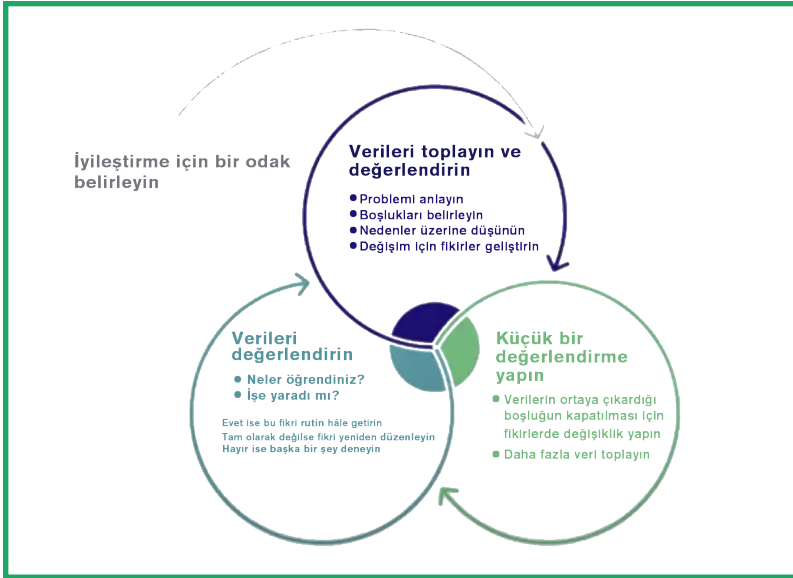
İyileştirme için bir odak belirleyin

Verileri toplayın ve değerlendirin

- Problemi anlayın
- Boşlukları belirleyin
- Nedenler üzerine düşünün
- Değişim için fikirler geliştirin

Küçük bir değerlendirme yapın

- Verilerin ortaya çıkardığı boşluğun kapatılması için fikirlerde değişiklik yapın
- Daha fazla veri toplayın

Verileri değerlendirin

- Neler öğrendiniz?
- İşe yaradı mı?

Evet ise bu fikri rutin hâle getirin
Tam olarak değilse fikri yeniden düzenleyin
Hayır ise başka bir şey deneyin